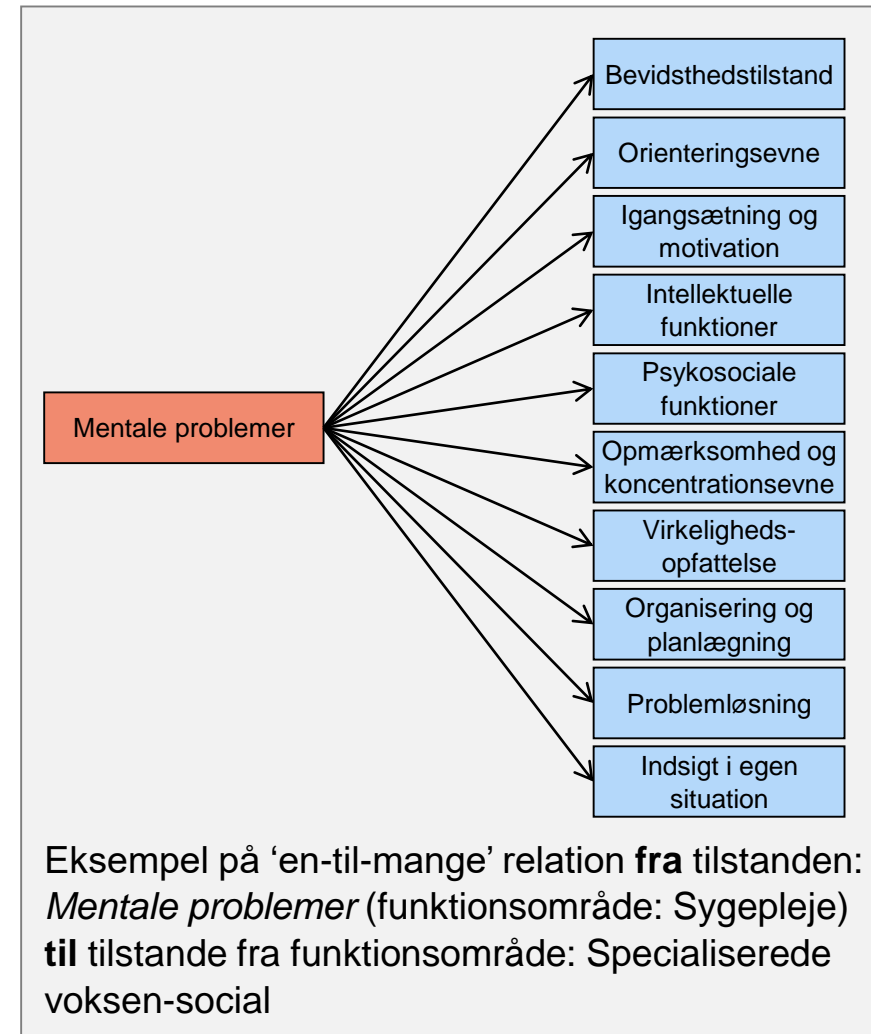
Mentale problemer

Bevidsthedstilstand

Orienteringsevne

Igangsætning og motivation

Intellektuelle funktioner

Psykosociale funktioner

Opmærksomhed og koncentrationsevne

Virkeligheds-opfattelse

Organisering og planlægning

Problemløsning

Indsigt i egen situation

Eksempel på 'en-til-mange' relation **fra** tilstanden: *Mentale problemer* (funktionsområde: Sygepleje) **til** tilstande fra funktionsområde: Specialiserede voksen-social